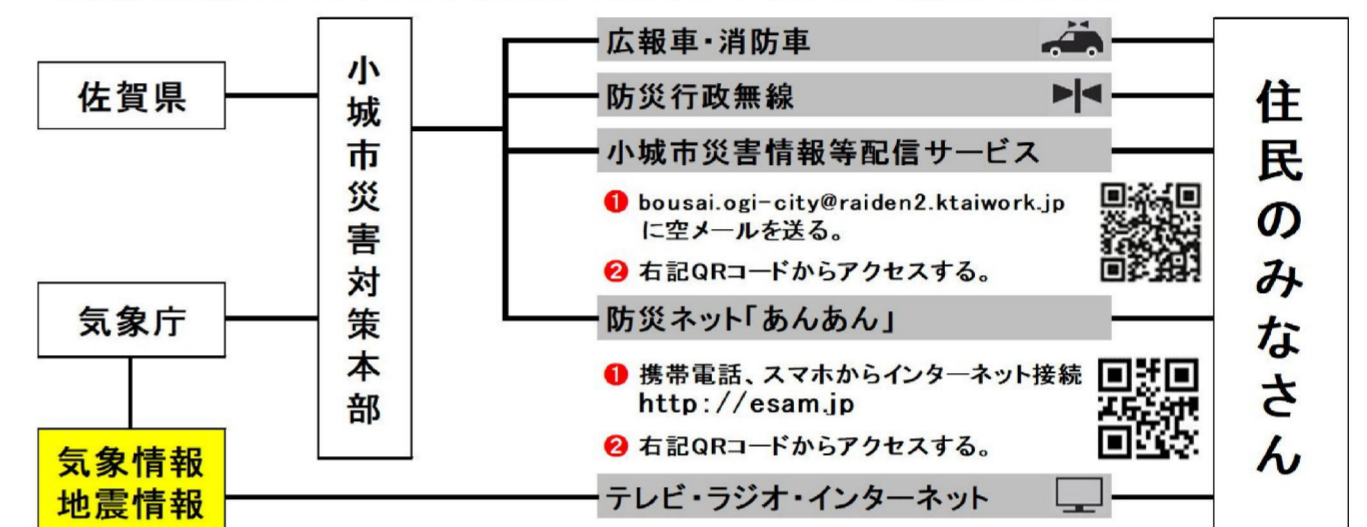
佐賀県

気象庁

気象情報
地震情報

小城市災害対策本部

広報車・消防車

防災行政無線

小城市災害情報等配信サービス

❶ bousai.ogi-city@raiden2.ktaiwork.jp に空メールを送る。

❷ 右記QRコードからアクセスする。

防災ネット「あんあん」

❶ 携帯電話、スマホからインターネット接続 http://esam.jp

❷ 右記QRコードからアクセスする。

テレビ・ラジオ・インターネット

住民のみなさん